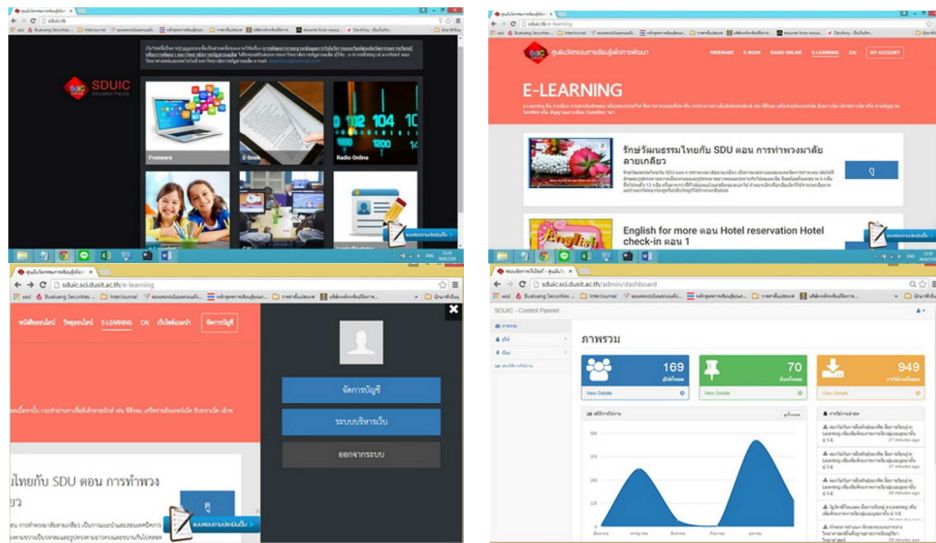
SDUIC

Freeware

E-book

Radio Online

แบบสอบถามประเมินเว็บ

ศูนย์บริการสารสนเทศ

FREEWARE E-BOOK RADIO ONLINE E-LEARNING CAI MY ACCOUNT

E-LEARNING

รักษ์วัฒนธรรมไทยกับ SDU ตอน การทำพวงมาลัยลายเกลียว

ดู

English for more ตอน Hotel reservation Hotel check-in ตอน 1

แบบสอบถามประเมินเว็บ

sduic.sci.dusit.ac.th/e-learning

หนังสือออนไลน์ วิทยุออนไลน์ E-LEARNING CAI เว็บไซต์แนะนำ จัดการบัญชี

จัดการบัญชี

ระบบบริหารเว็บ

ออกจากระบบ

นไทยกับ SDU ตอน การทำพวง

ดู

แบบสอบถามประเมินเว็บ

sduic.sci.dusit.ac.th/admin/dashboard

SDUIC - Control Panel

ภาพรวม

169

70

949

View Details

View Details

View Details